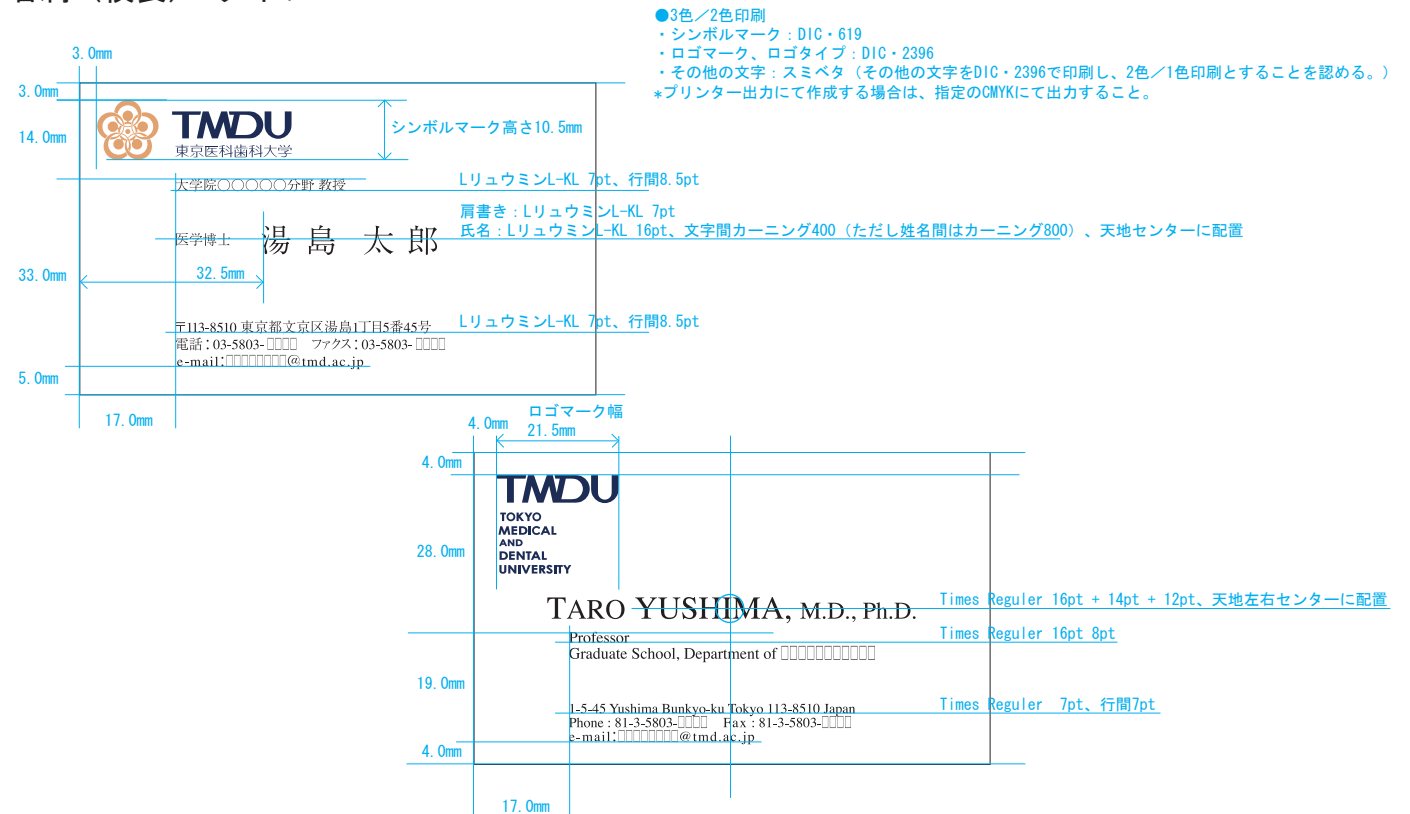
●3色／2色印刷
・シンボルマーク：DIC・619
・ロゴマーク、ロゴタイプ：DIC・2396
・その他の文字：スミベタ（その他の文字をDIC・2396で印刷し、2色／1色印刷とすることを認める。）
＊プリンター出力にて作成する場合は、指定のCMYKにて出力すること。

3.0mm
3.0mm
14.0mm
TMDU
東京医科歯科大学
シンボルマーク高さ10.5mm
大学院○○○○○分野 教授
LリュウミンL-KL 7pt、行間8.5pt
肩書き：LリュウミンL-KL 7pt
氏名：LリュウミンL-KL 16pt、文字間カーニング400（ただし姓名間はカーニング800）、天地センターに配置
医学博士 湯島 太郎
33.0mm
32.5mm
〒113-8510 東京都文京区湯島1丁目5番45号
電話：03-5803-□□□□ ファクス：03-5803-□□□□
e-mail：□□□□□□□□@tmd.ac.jp
LリュウミンL-KL 7pt、行間8.5pt
5.0mm
17.0mm

ロゴマーク幅
4.0mm
21.5mm
4.0mm
TMDU
TOKYO
MEDICAL
AND
DENTAL
UNIVERSITY
28.0mm
TARO YUSHIMA, M.D., Ph.D.
Times Reguler 16pt + 14pt + 12pt、天地左右センターに配置
Professor
Graduate School, Department of □□□□□□□□□□□□
Times Reguler 16pt 8pt
19.0mm
1-5-45 Yushima Bunkyo-ku Tokyo 113-8510 Japan
Phone : 81-3-5803-□□□□ Fax : 81-3-5803-□□□□
e-mail：□□□□□□□□@tmd.ac.jp
Times Reguler 7pt、行間7pt
4.0mm
17.0mm